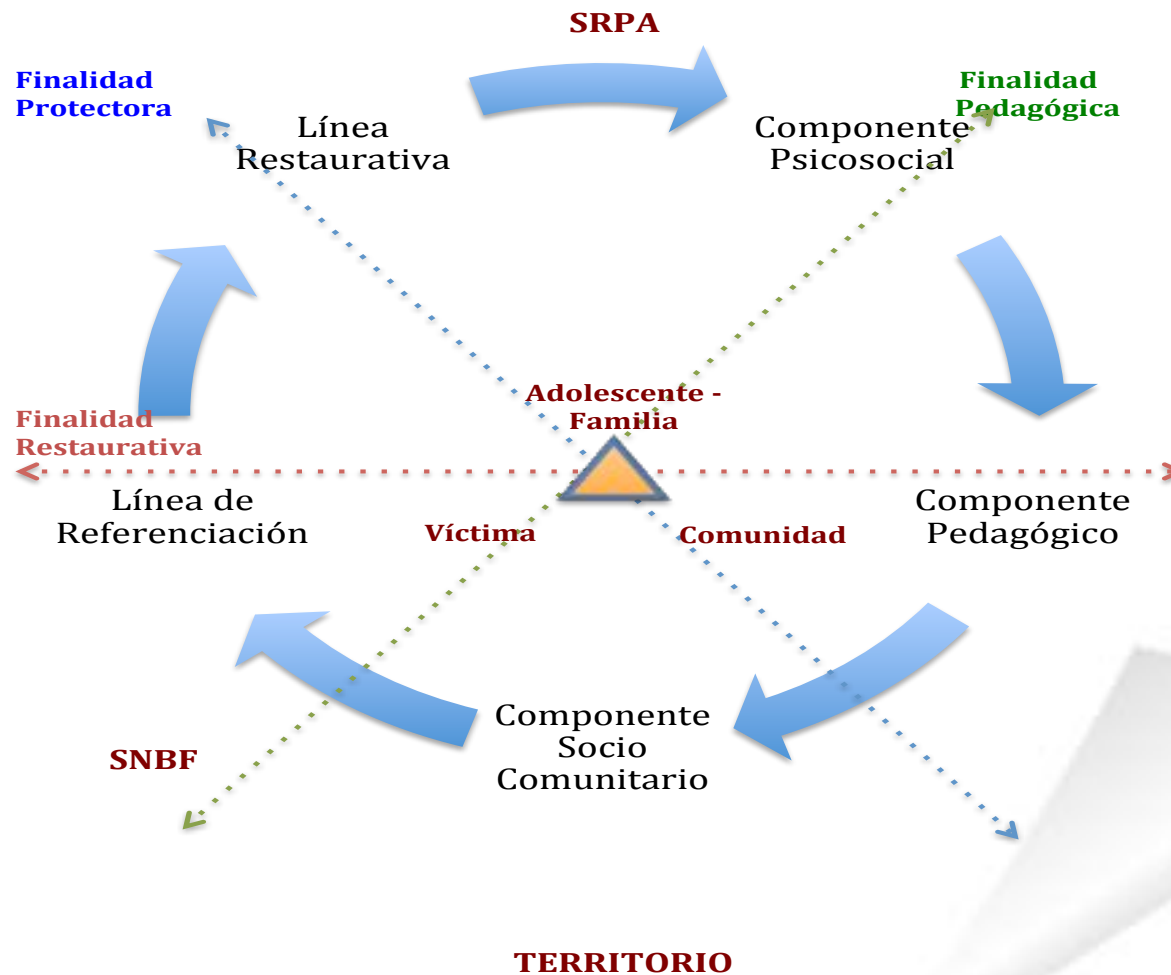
SRPA

Finalidad Protectora

Línea Restaurativa

Componente Psicosocial

Finalidad Pedagógica

Adolescente - Familia

Finalidad Restaurativa

Línea de Referenciación

Víctima

Comunidad

Componente Pedagógico

Componente Socio Comunitario

SNBF

TERRITORIO